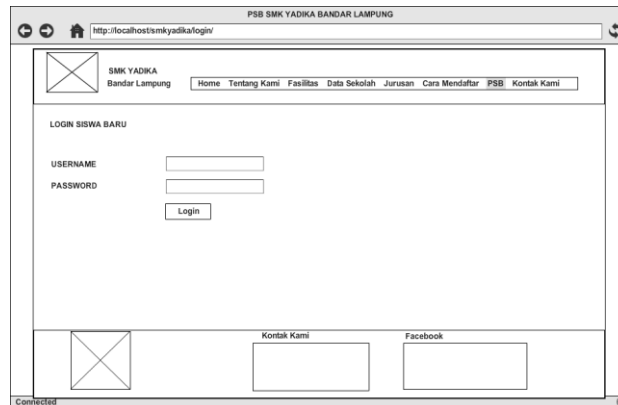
PSB SMK YADIKA BANDAR LAMPUNG

http://localhost/smkyadika/login/

SMK YADIKA
Bandar Lampung

Home Tentang Kami Fasilitas Data Sekolah Jurusan Cara Mendaftar PSB Kontak Kami

LOGIN SISWA BARU

USERNAME

PASSWORD

Login

Kontak Kami

Facebook

Connected